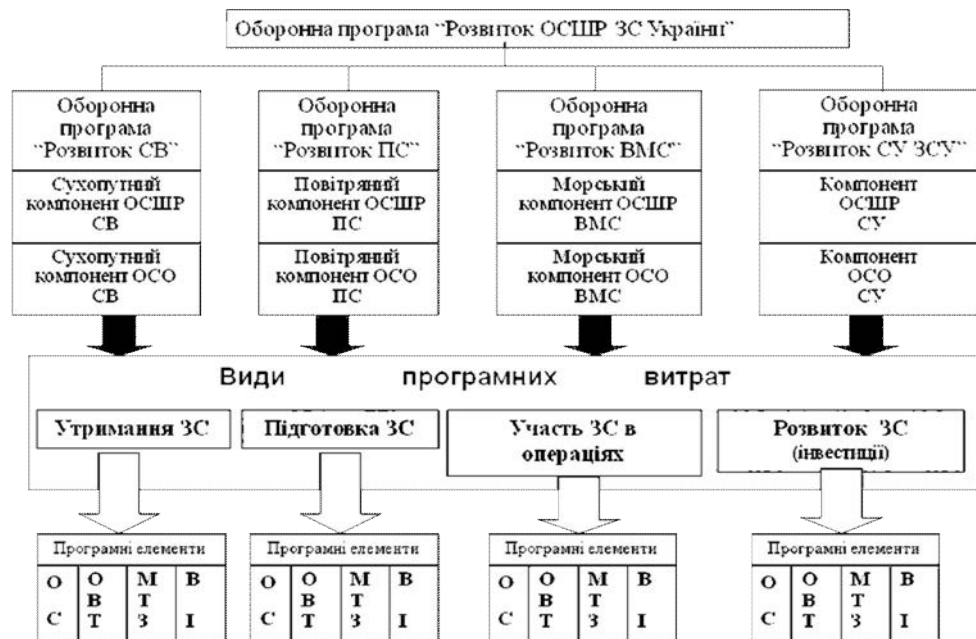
Оборонна програма "Розвиток ОСШР ЗС України"

Оборонна програма "Розвиток СВ"

Сухопутний компонент ОСШР СВ

Сухопутний компонент ОСО СВ

Оборонна програма "Розвиток ПС"

Повітряний компонент ОСШР ПС

Повітряний компонент ОСО ПС

Оборонна програма "Розвиток ВМС"

Морський компонент ОСШР ВМС

Морський компонент ОСО ВМС

Оборонна програма "Розвиток СУ ЗСУ"

Компонент ОСШР СУ

Компонент ОСО СУ

Види програмних витрат

Утримання ЗС

Підготовка ЗС

Участь ЗС в операціях

Розвиток ЗС (інвестиції)

| Програмні елементи | | | |
|---|---|---|---|
| О С | О В Т | М Т З | В І |

| Програмні елементи | | | |
|---|---|---|---|
| О С | О В Т | М Т З | В І |

| Програмні елементи | | | |
|---|---|---|---|
| О С | О В Т | М Т З | В І |

| Програмні елементи | | | |
|---|---|---|---|
| О С | О В Т | М Т З | В І |